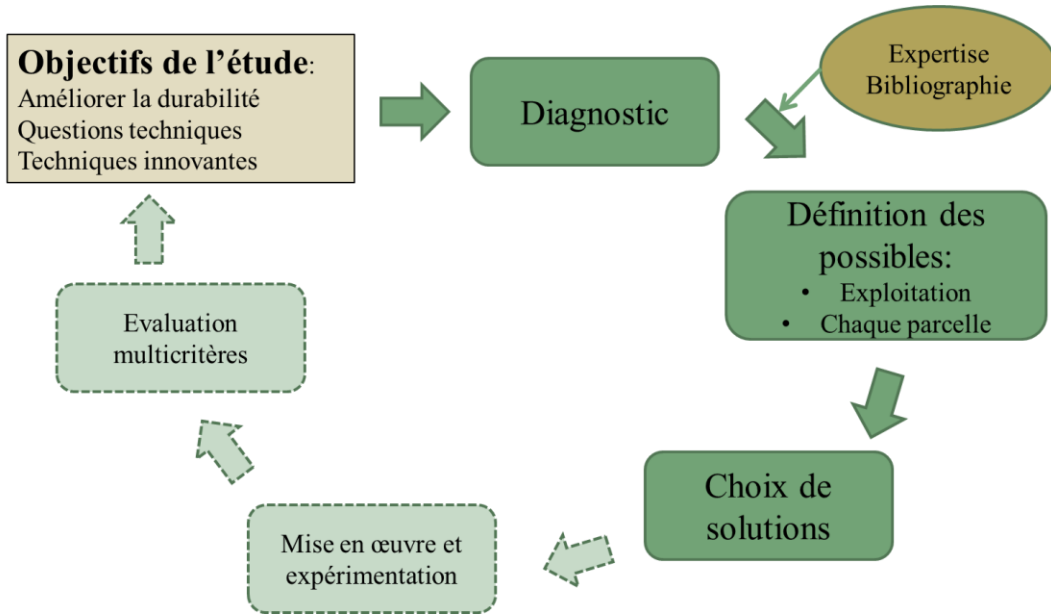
Objectifs de l'étude:
Améliorer la durabilité
Questions techniques
Techniques innovantes

Diagnostic

Expertise
Bibliographie

Définition des possibles:
• Exploitation
• Chaque parcelle

Choix de solutions

Mise en œuvre et expérimentation

Evaluation multicritères